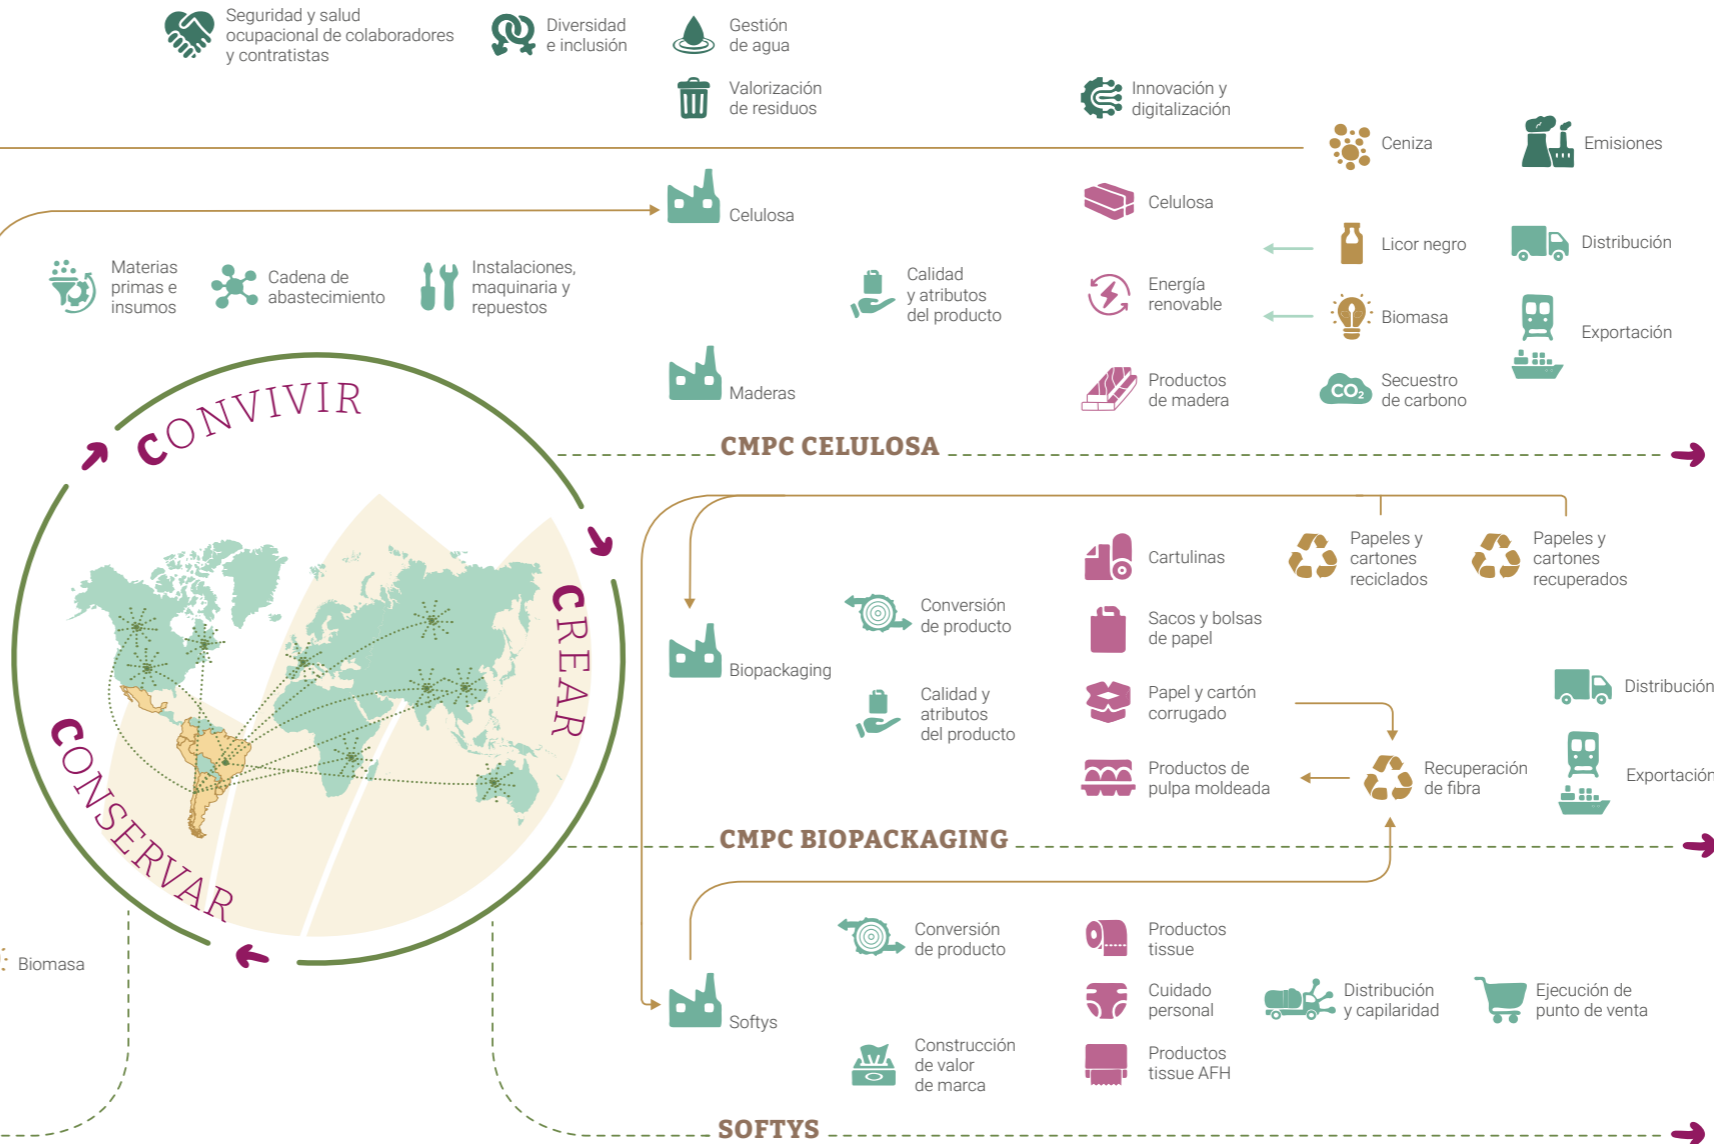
Seguridad y salud ocupacional de colaboradores y contratistas

Diversidad e inclusión

Gestión de agua

Valorización de residuos

Innovación y digitalización

Ceniza

Emisiones

Celulosa

Celulosa

Licor negro

Distribución

Materias primas e insumos

Cadena de abastecimiento

Instalaciones, maquinaria y repuestos

Calidad y atributos del producto

Energía renovable

Biomasa

Exportación

Maderas

Productos de madera

Secuestro de carbono

$CO_2$

CONVIVIR

CMPC CELULOSA

CREAR

CONSERVAR

Cartulinas

Papeles y cartones reciclados

Papeles y cartones recuperados

Conversión de producto

Sacos y bolsas de papel

Biopackaging

Papel y cartón corrugado

Distribución

Calidad y atributos del producto

Exportación

Productos de pulpa moldeada

Recuperación de fibra

CMPC BIOPACKAGING

Biomasa

Conversión de producto

Productos tissue

Cuidado personal

Distribución y capilaridad

Ejecución de punto de venta

Softys

Construcción de valor de marca

Productos tissue AFH

SOFTYS